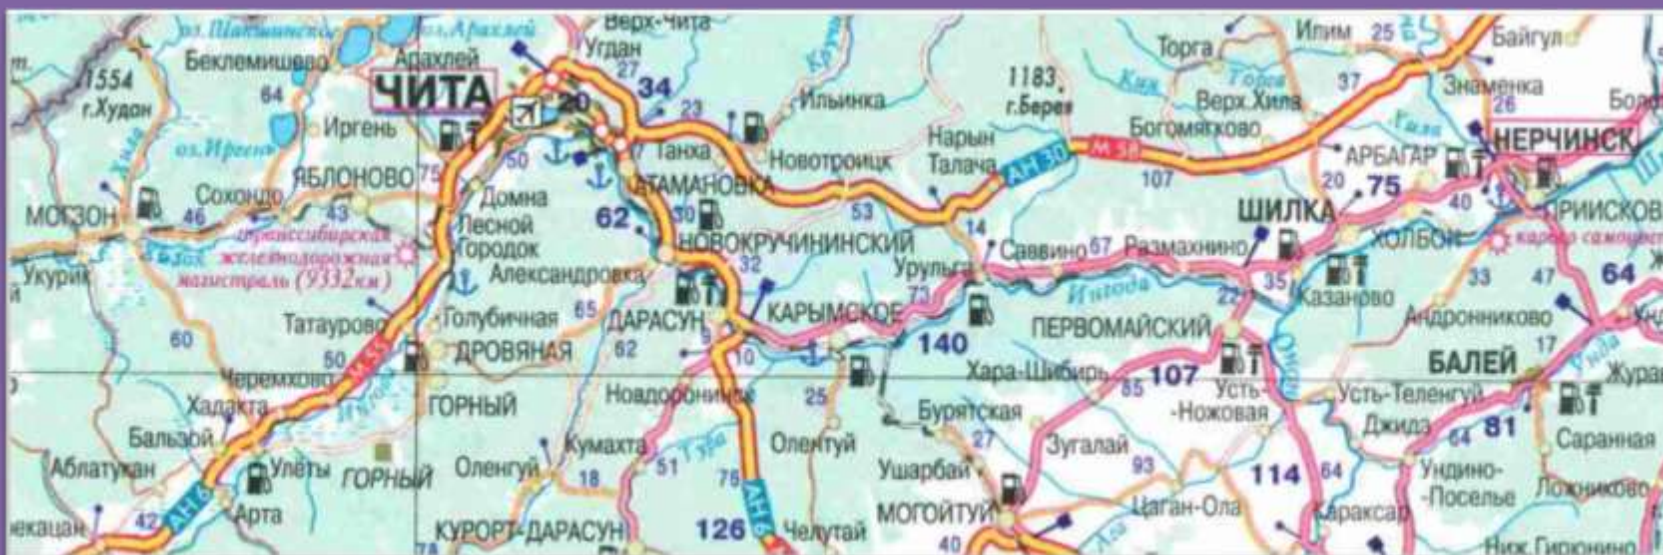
оз. Шакшинское
оз. Арахлей
Верх-Чита
Беклемишево
Арахлей
Угдан
1554
г.Худон
ЧИТА
20
27
34
64
Иргень
23
Ильинка
оз. Иргень
Танха
Новотроицк
50
Яблоново
75
Сохондо
Домна
Атамановка
Могзон
46
43
Лесной Городок
62
30
Новокручининский
53
Транссибирская железнодорожная магистраль (9332км)
Укурик
Александровка
32
Татаурово
65
Голубичная
Дарасун
Карымское
60
50
М-55
Дровяная
62
9
10
Черемхово
Ингода
Ходакта
Горный
Новодоронинск
25
Бальзой
Кумахта
Аблатукан
Улёты
Горный
Оленгуй
51
Тура
18
75
Оленгуй
АН 6
Арта
42
Курорт-Дарасун
126
АН 6
Челутай
1183
г.Берея
Торга
Илим
25
Байгул
Кия
Тора
Верх.Хила
37
Знаменка
26
Нарын
Богомягково
Нерчинск
Талача
АН 30
М 58
107
Арбагар
Хила
20
75
40
Шилка
14
Приисковый
Саввино
67
Размахнино
Холбон
карьер самоцветов
Урульга
73
Ингода
35
22
Казаново
33
47
64
140
Первомайский
Андронниково
Бурятская
Хара-Шибирь
85
107
Усть-Ножовая
Балей
17
Журавлёво
Усть-Теленгуй
Унда
Джида
64
81
Саранная
27
Зугалай
93
Ушарбай
114
64
Ундино-Поселье
Ложниково
Могойтуй
Цаган-Ола
Каракса
40
Ниж. Гирюнино